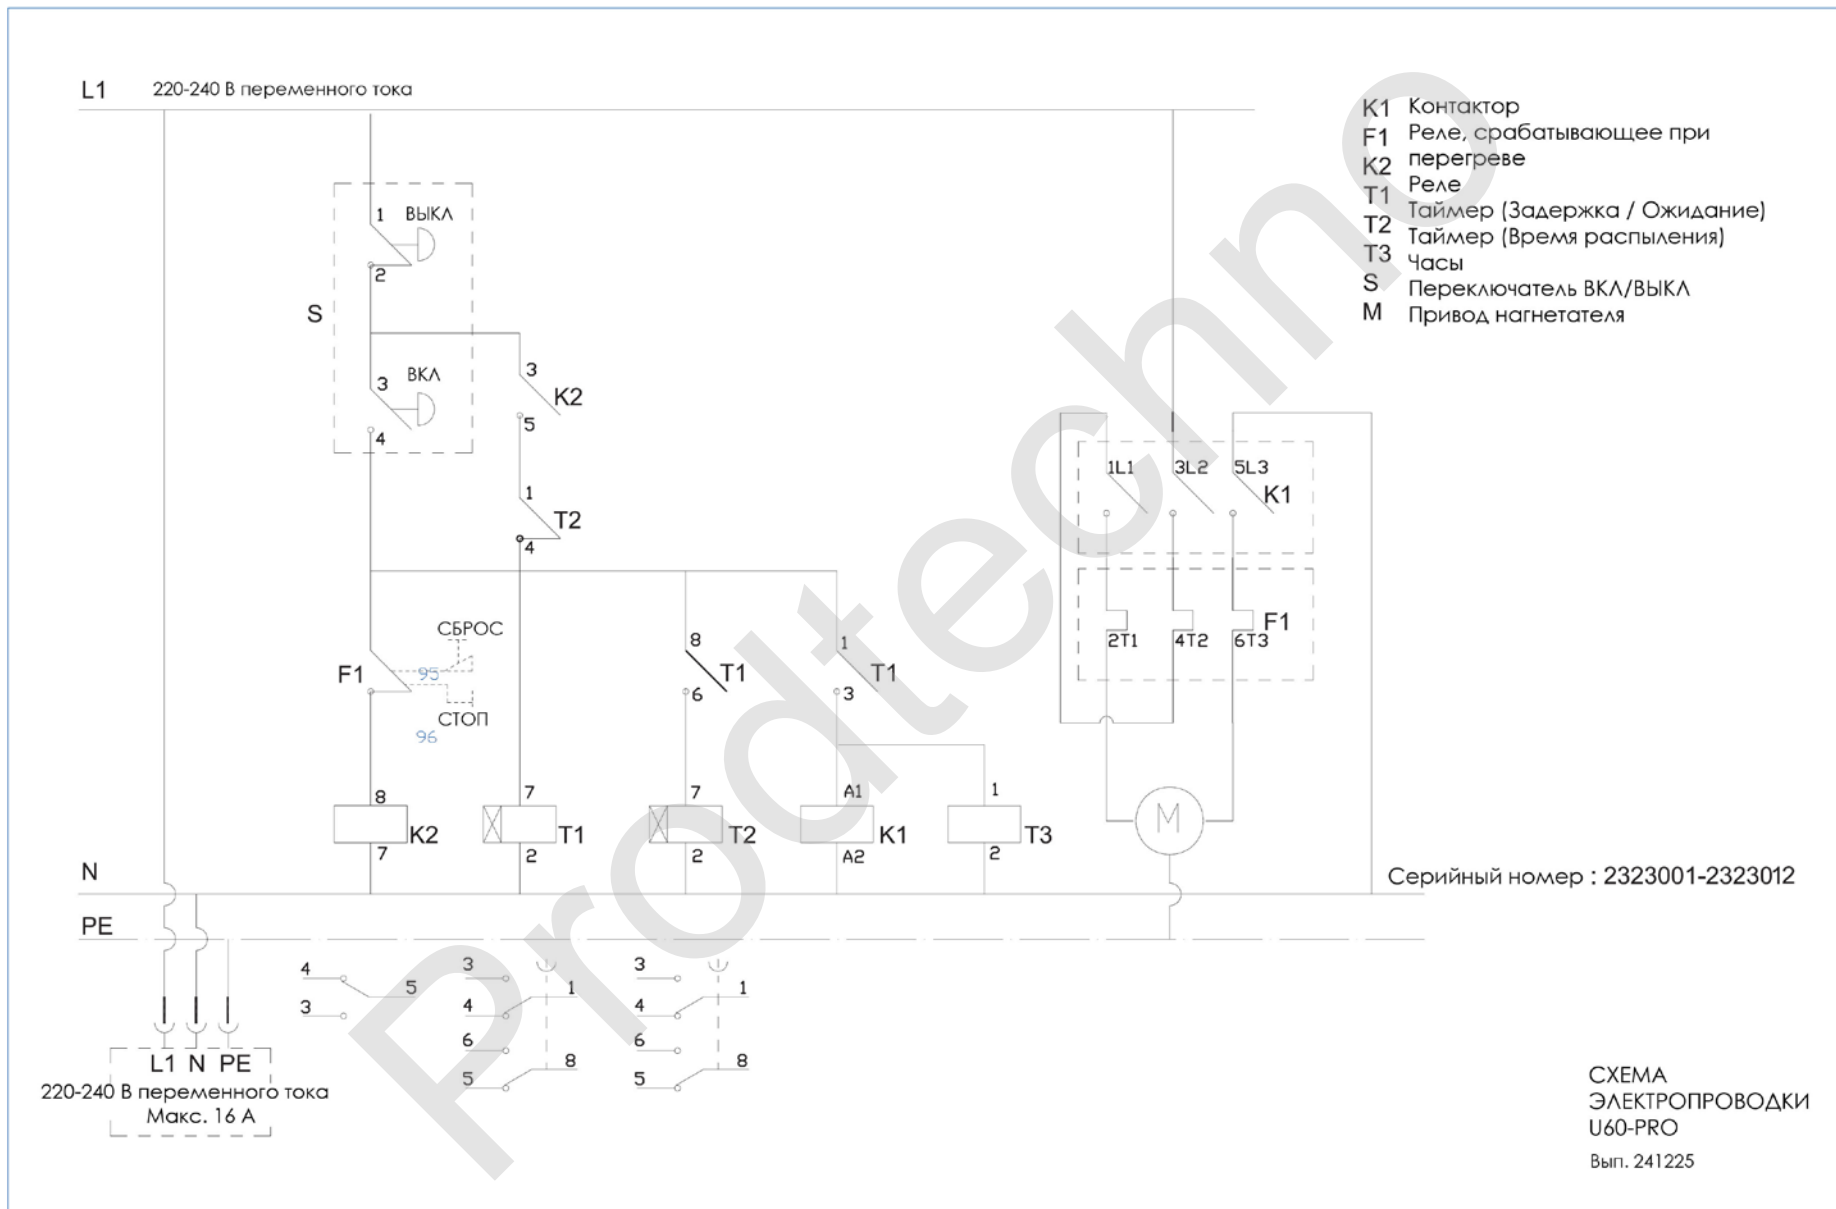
L1 220-240 В переменного тока

K1 Контактор
F1 Реле, срабатывающее при перегреве
K2 Реле
T1 Таймер (Задержка / Ожидание)
T2 Таймер (Время распыления)
T3 Часы
S Переключатель ВКЛ/ВЫКЛ
M Привод нагнетателя

S
1 ВЫКЛ
2
3 ВКЛ
4
3
K2
5
1
T2
4
СБРОС
F1
95
СТОП
96
8
T1
6
1
T1
3
1L1 3L2 5L3 K1
2T1 4T2 6T3 F1
8
K2
7
7
T1
2
7
T2
2
A1
K1
A2
1
T3
2
M
N
Серийный номер : 2323001-2323012
PE
4
3
5
3
4
6
5
1
8
3
4
6
5
1
8
L1 N PE
220-240 В переменного тока
Макс. 16 А

Prodtechno

СХЕМА
ЭЛЕКТРОПРОВОДКИ
U60-PRO
Вып. 241225